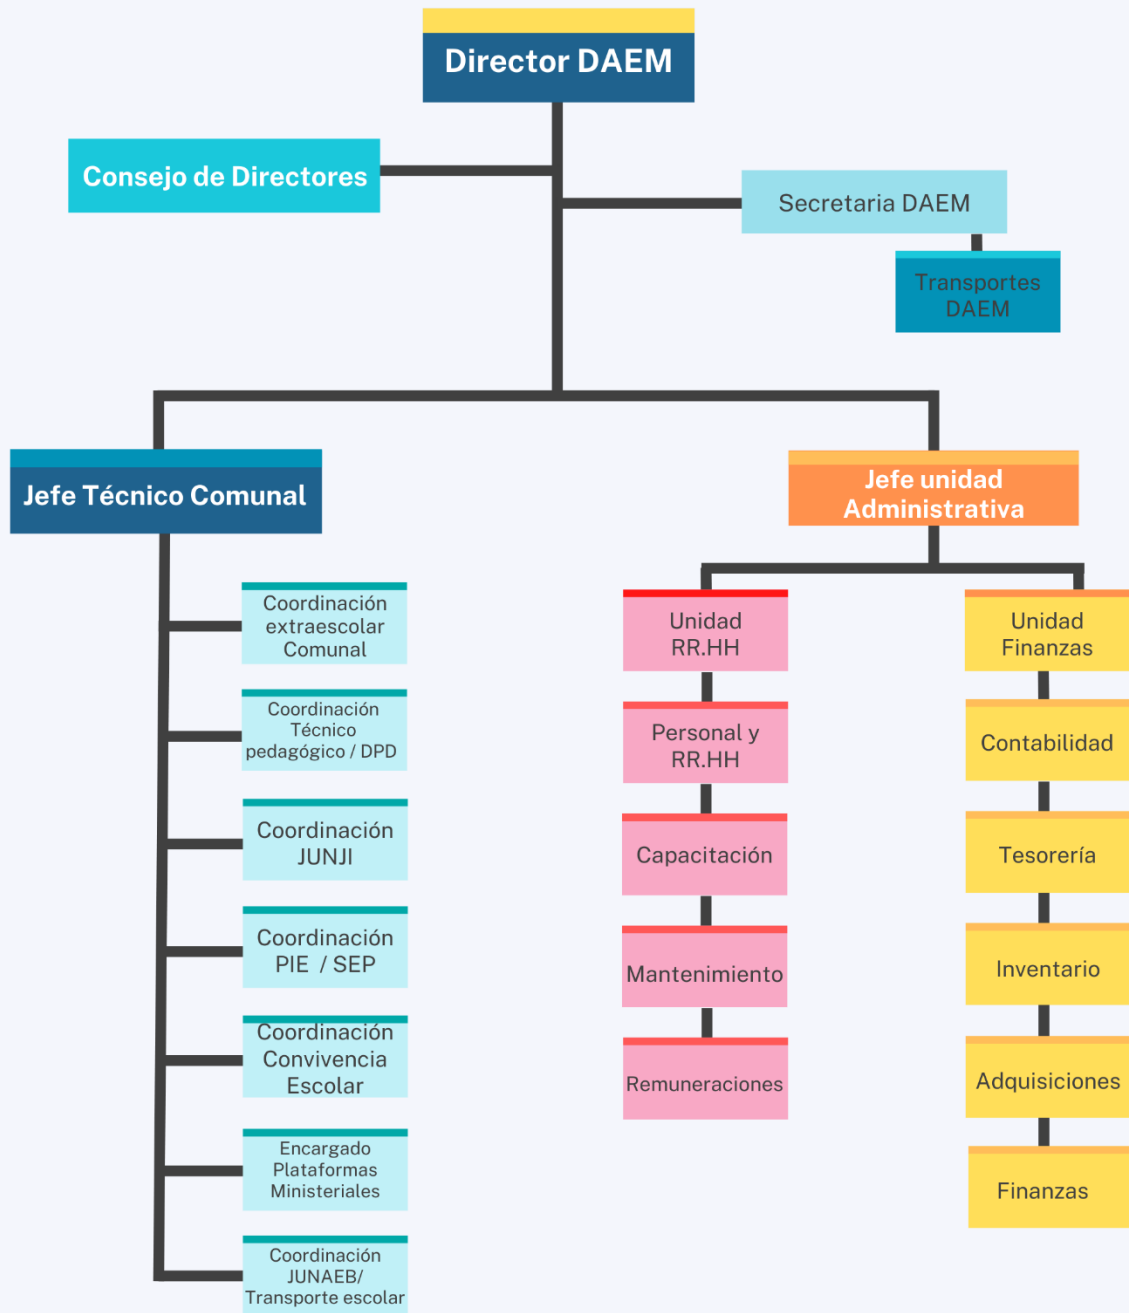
Director DAEM

Consejo de Directores

Secretaria DAEM

Transportes DAEM

Jefe Técnico Comunal

Jefe unidad Administrativa

Coordinación extraescolar Comunal

Coordinación Técnico pedagógico / DPD

Coordinación JUNJI

Coordinación PIE / SEP

Coordinación Convivencia Escolar

Encargado Plataformas Ministeriales

Coordinación JUNAEB/ Transporte escolar

Unidad RR.HH

Personal y RR.HH

Capacitación

Mantenimiento

Remuneraciones

Unidad Finanzas

Contabilidad

Tesorería

Inventario

Adquisiciones

Finanzas